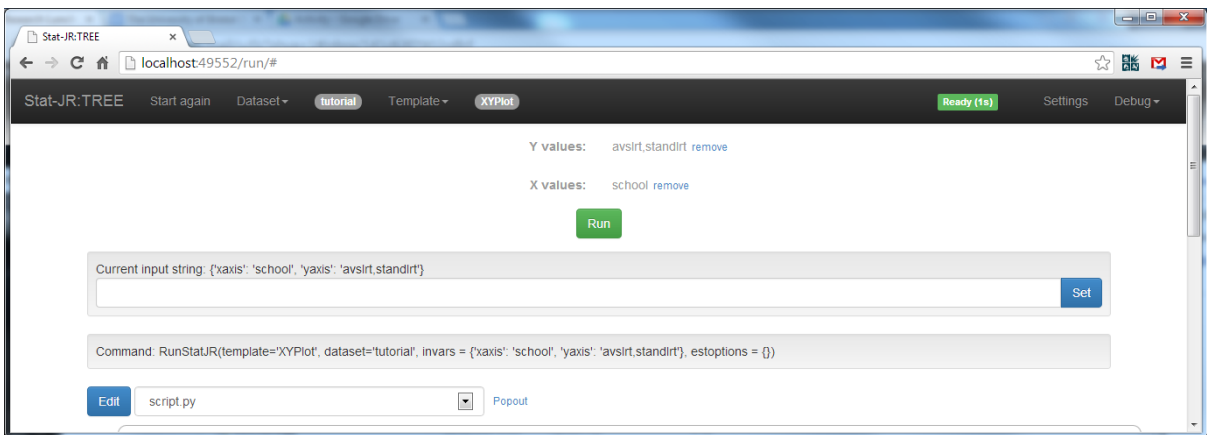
Stat-JR:TREE ×

localhost:49552/run/#

Stat-JR:TREE Start again Dataset tutorial Template XYPlot Ready (1s) Settings Debug

Y values: avslrt,standlrt remove

X values: school remove

Run

Current input string: {'xaxis': 'school', 'yaxis': 'avslrt,standlrt'}

Set

Command: RunStatJR(template='XYPlot', dataset='tutorial', invars = {'xaxis': 'school', 'yaxis': 'avslrt,standlrt'}, estoptions = {})

Edit script.py Popout